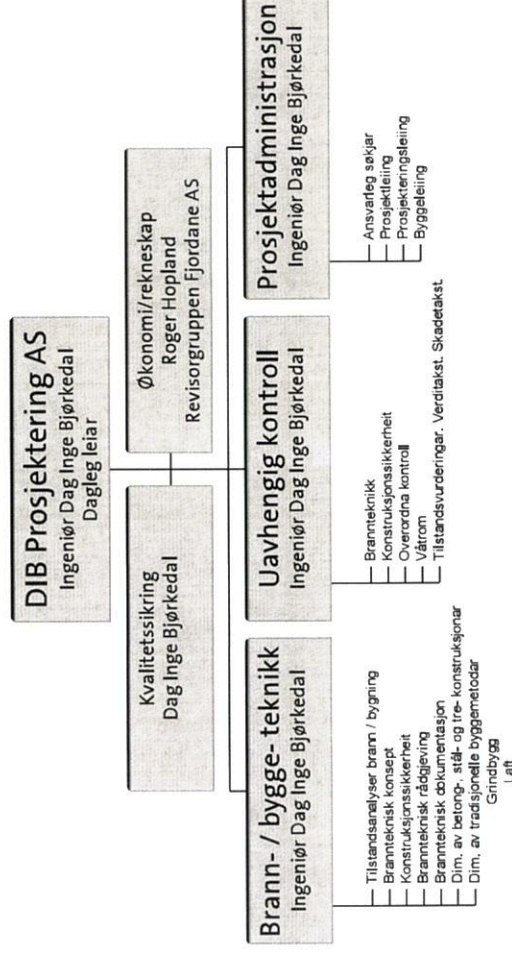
DIB Prosjektering AS
Ingeniør Dag Inge Bjørkedal
Dagleg leiar

Kvalitetssikring
Dag Inge Bjørkedal

Økonomi/rekneskap
Roger Hopland
Revisorgruppen Fjordane AS

Brann- / bygge- teknikk
Ingeniør Dag Inge Bjørkedal

Tilstandsanalyser brann / bygning
Brannteknisk konsept
Konstruksjonssikkerheit
Brannteknisk rådgjeving
Brannteknisk dokumentasjon
Dim. av betong-, stål- og tre- konstruksjonar
Dim. av tradisjonelle byggemetodar
Grindbygg
Laft

Uavhengig kontroll
Ingeniør Dag Inge Bjørkedal

Brannteknikk
Konstruksjonssikkerheit
Overordna kontroll
Våtrom
Tilstandsvurderingar. Verditakst. Skadetakst.

Prosjektadministrasjon
Ingeniør Dag Inge Bjørkedal

Ansvarleg søkjar
Prosjektleiing
Prosjekteringsleiing
Byggeleiing